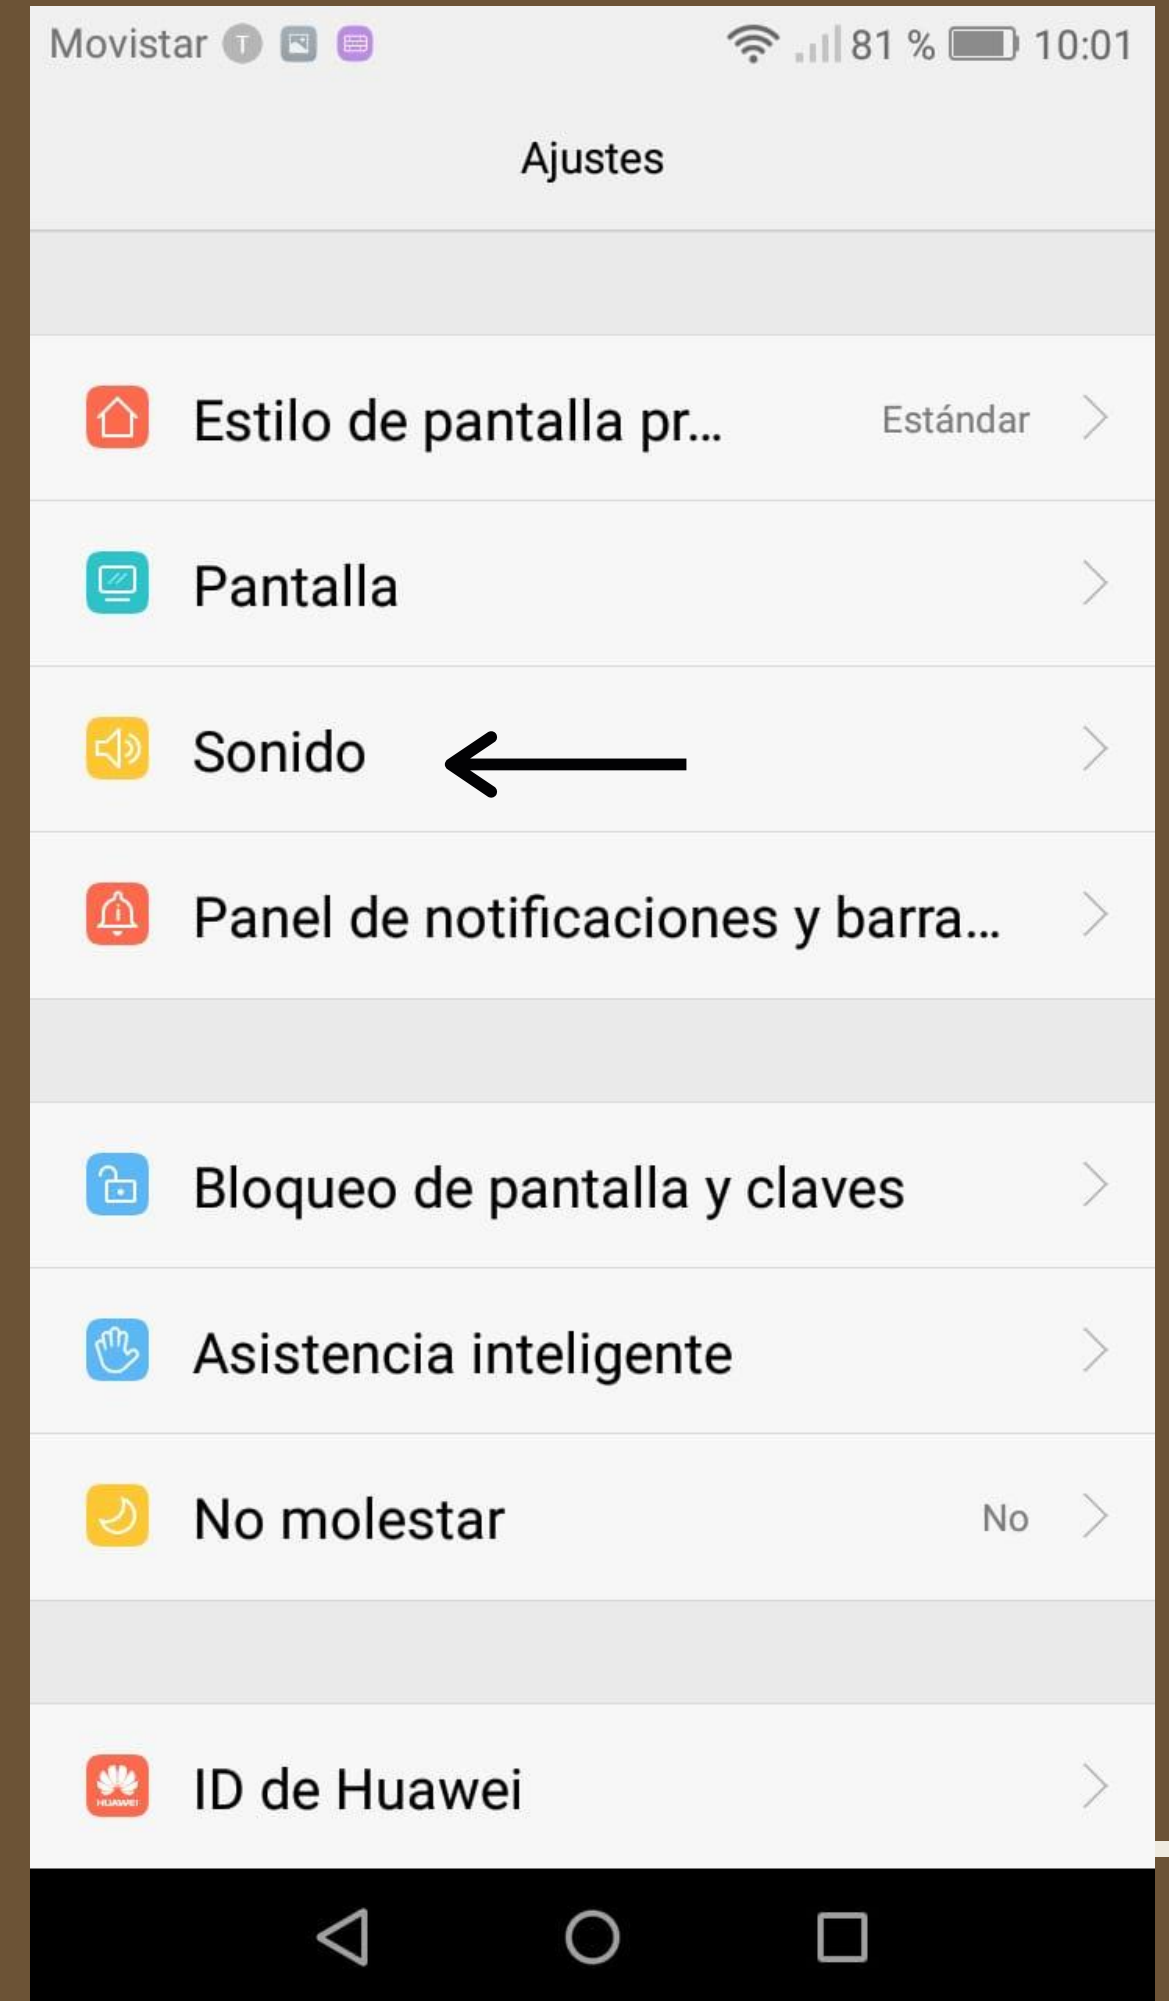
Movistar T 81 % 10:01

Ajustes

Estilo de pantalla pr... Estándar

Pantalla

Sonido

Panel de notificaciones y barra...

Bloqueo de pantalla y claves

Asistencia inteligente

No molestar No

ID de Huawei